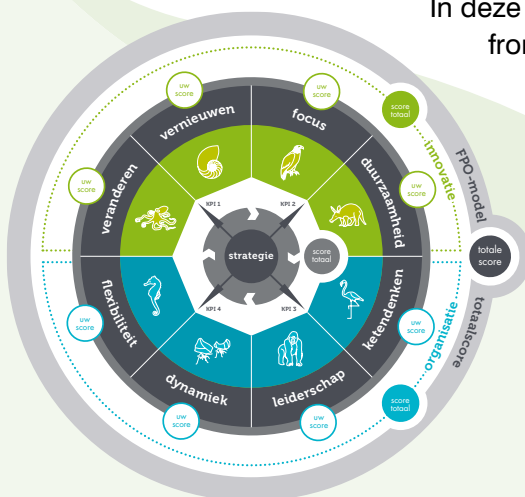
In deze
fro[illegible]

uw score
vernieuwen
focus
uw score
score totaal
innovatie
FPO-model
uw score
veranderen
duurzaamheid
uw score
KPI 1
KPI 2
strategie
score totaal
totale score
KPI 4
KPI 3
flexibiliteit
ketendenken
uw score
uw score
organisatie
totaalscore
dynamiek
leiderschap
score totaal
uw score
uw score